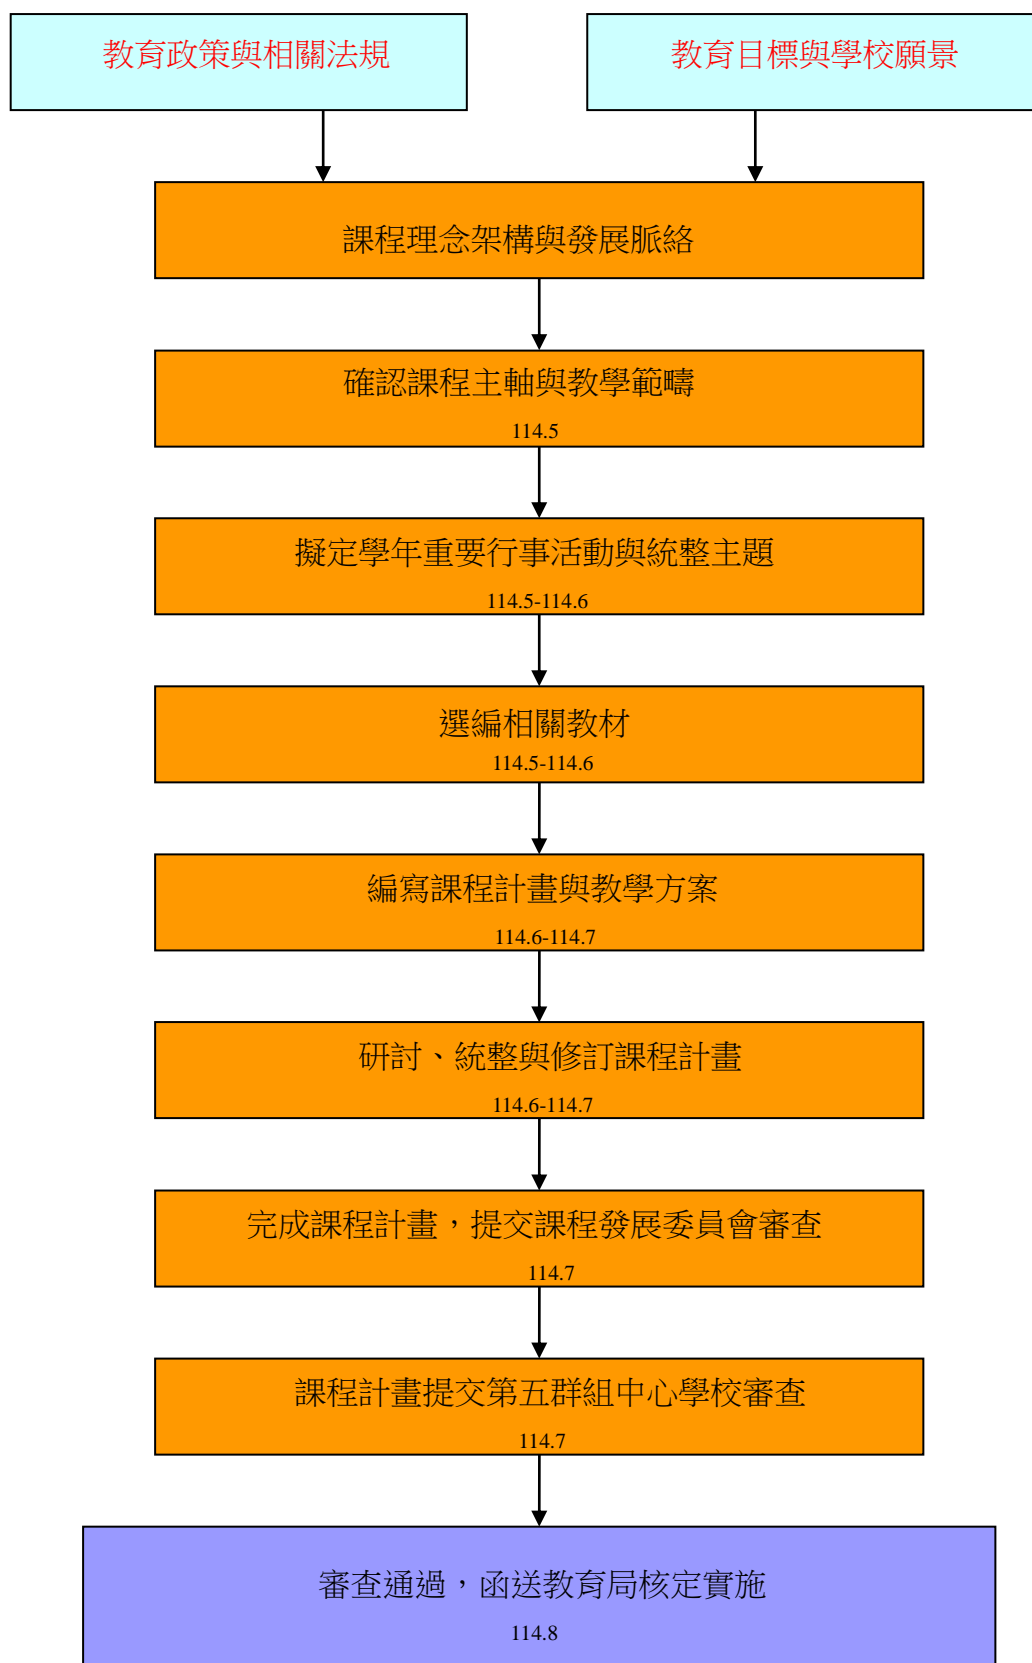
教育政策與相關法規

教育目標與學校願景

課程理念架構與發展脈絡

確認課程主軸與教學範疇
114.5

擬定學年重要行事活動與統整主題
114.5-114.6

選編相關教材
114.5-114.6

編寫課程計畫與教學方案
114.6-114.7

研討、統整與修訂課程計畫
114.6-114.7

完成課程計畫，提交課程發展委員會審查
114.7

課程計畫提交第五群組中心學校審查
114.7

審查通過，函送教育局核定實施
114.8